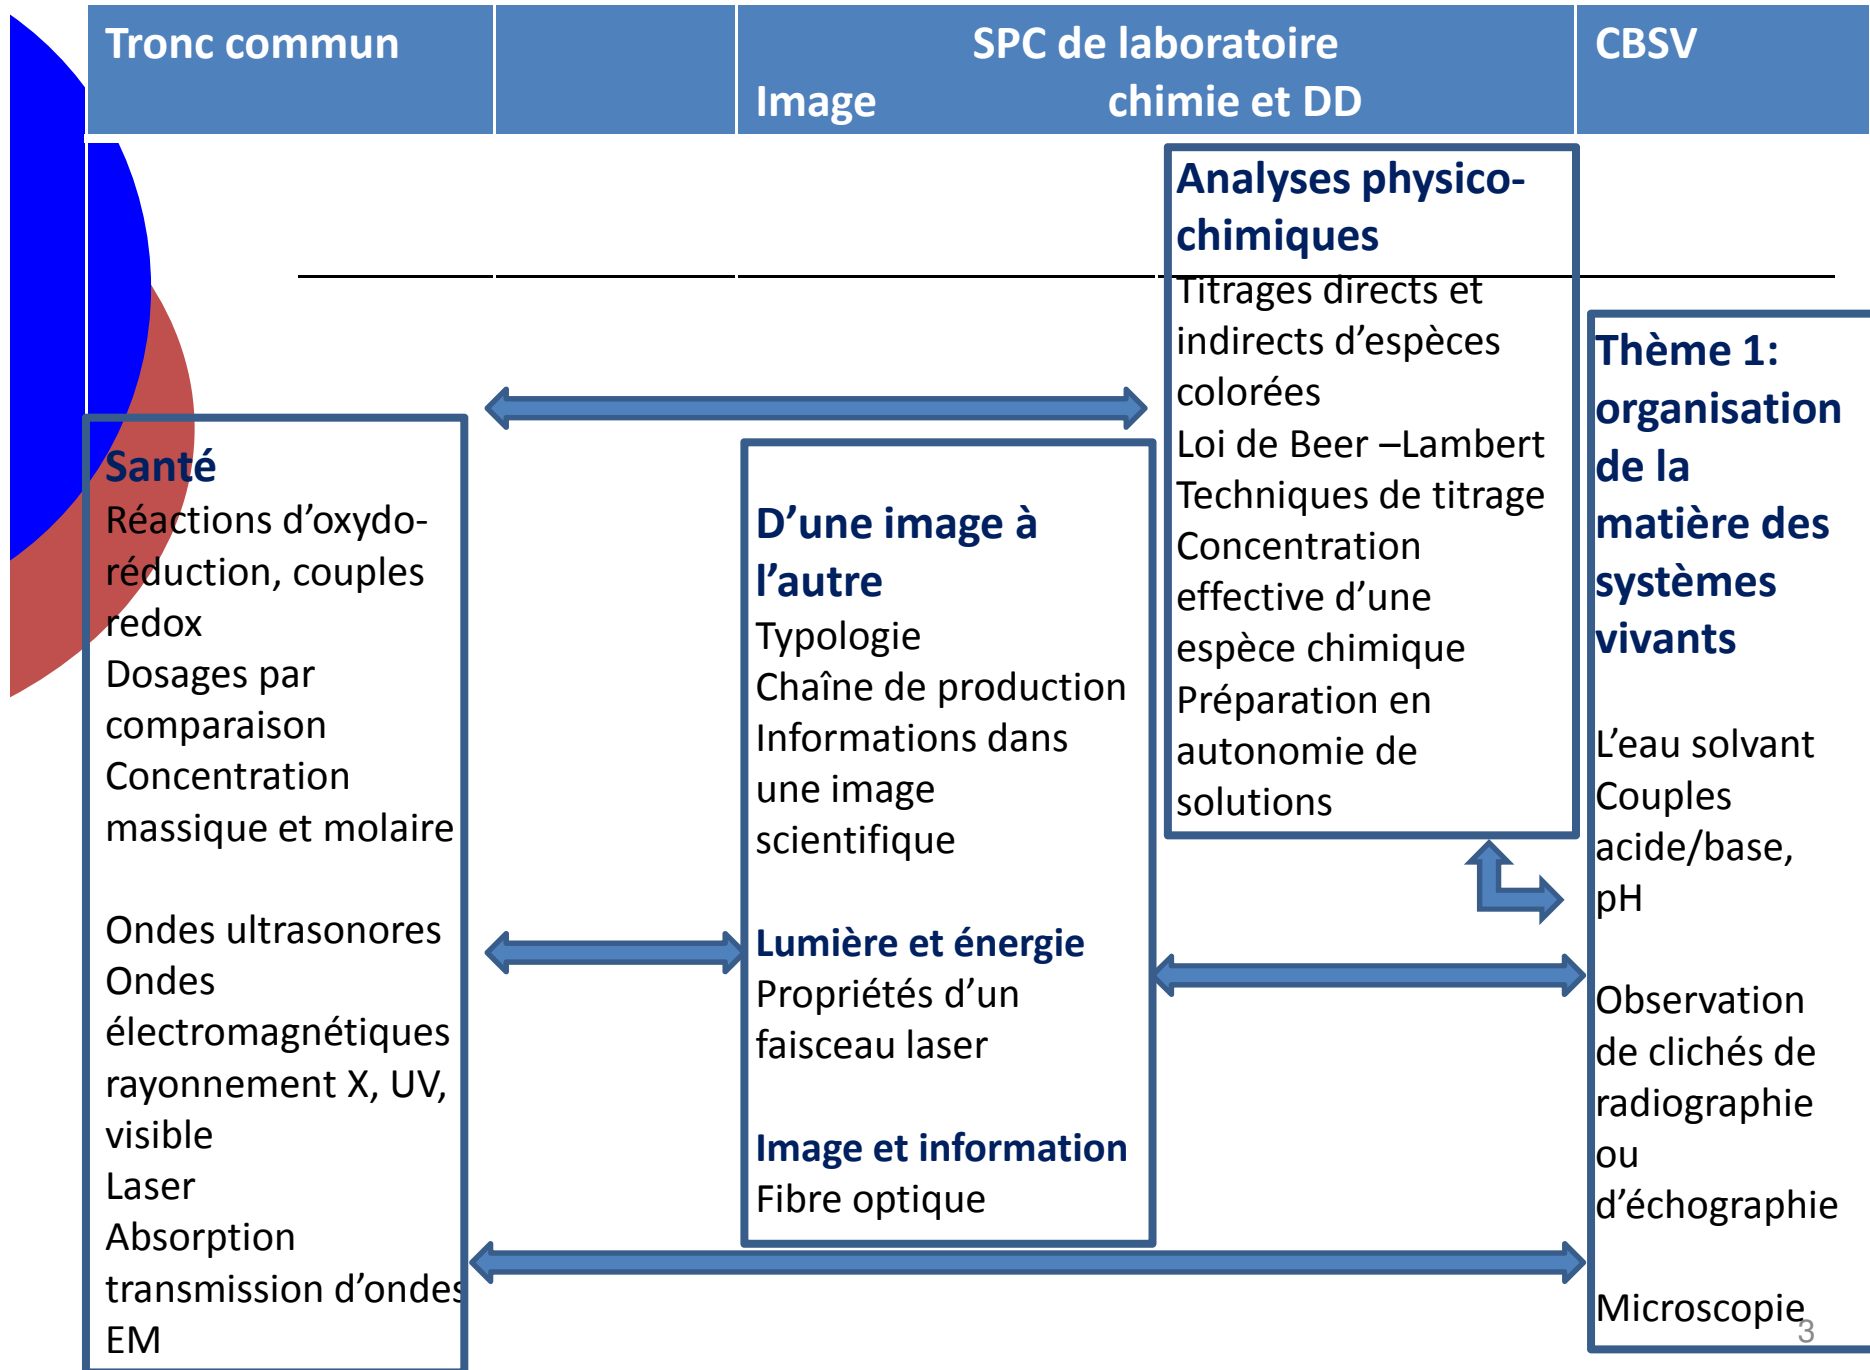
| Tronc commun | | SPC de laboratoire<br>Image chimie et DD | CBSV |
|---|---|---|---|

Analyses physico-chimiques
Titrages directs et indirects d'espèces colorées
Loi de Beer –Lambert
Techniques de titrage
Concentration effective d'une espèce chimique
Préparation en autonomie de solutions

Thème 1: organisation de la matière des systèmes vivants

L'eau solvant
Couples acide/base, pH

Observation de clichés de radiographie ou d'échographie

Microscopie

Santé
Réactions d'oxydo-réduction, couples redox
Dosages par comparaison
Concentration massique et molaire

Ondes ultrasonores
Ondes électromagnétiques rayonnement X, UV, visible
Laser
Absorption transmission d'ondes EM

D'une image à l'autre
Typologie
Chaîne de production
Informations dans une image scientifique

Lumière et énergie
Propriétés d'un faisceau laser

Image et information
Fibre optique

3